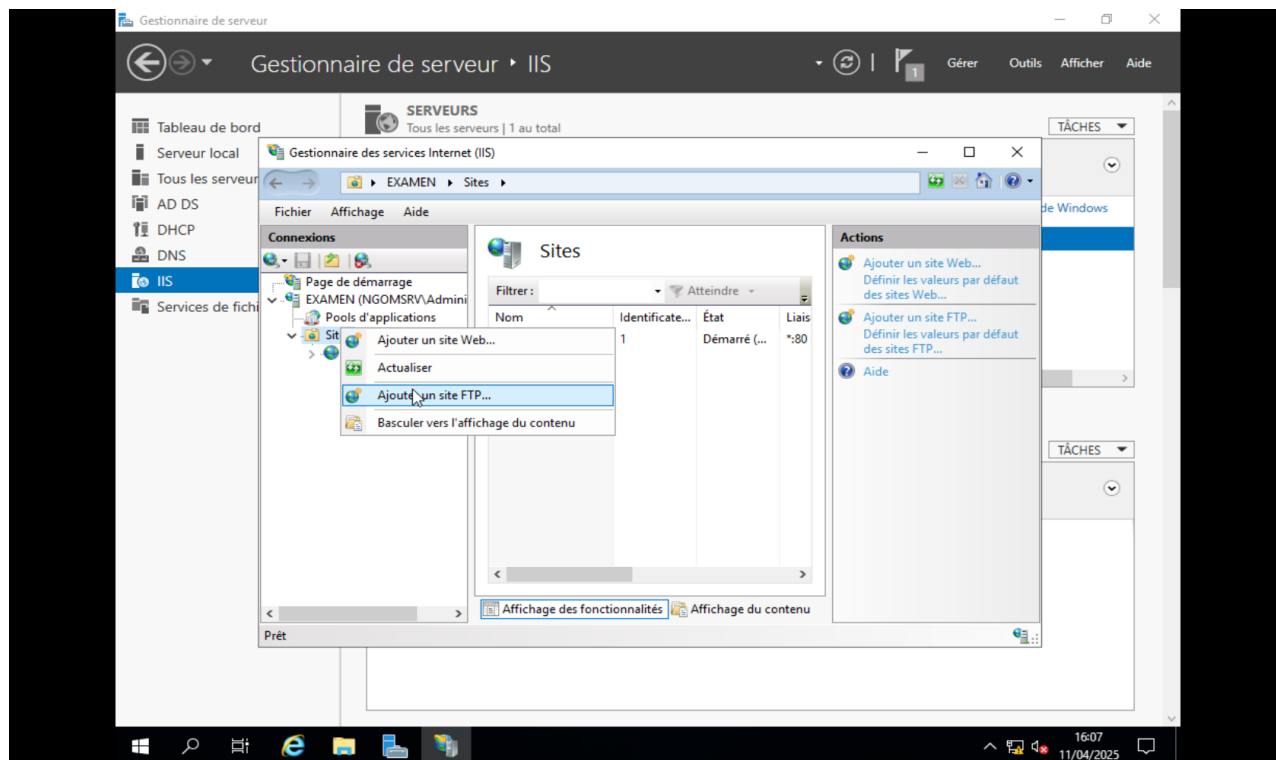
Gestionnaire de serveur

Gestionnaire de serveur ‣ IIS

Gérer Outils Afficher Aide

Tableau de bord
Serveur local
Tous les serveur
AD DS
DHCP
DNS
IIS
Services de fichi

SERVEURS
Tous les serveurs | 1 au total

TÂCHES

de Windows

TÂCHES

Gestionnaire des services Internet (IIS)

EXAMEN ‣ Sites ‣

Fichier Affichage Aide

Connexions

Page de démarrage
EXAMEN (NGOMSRV\Admini
Pools d'applications
Sit

Sites

Filtrer : Atteindre

| Nom | Identificate... | État | Liais |
|---|---|---|---|
| | 1 | Démarré (... | *:80 |

Ajouter un site Web...
Actualiser
Ajouter un site FTP...
Basculer vers l'affichage du contenu

Affichage des fonctionnalités Affichage du contenu

Actions
Ajouter un site Web...
Définir les valeurs par défaut des sites Web...
Ajouter un site FTP...
Définir les valeurs par défaut des sites FTP...
Aide

Prêt

16:07
11/04/2025